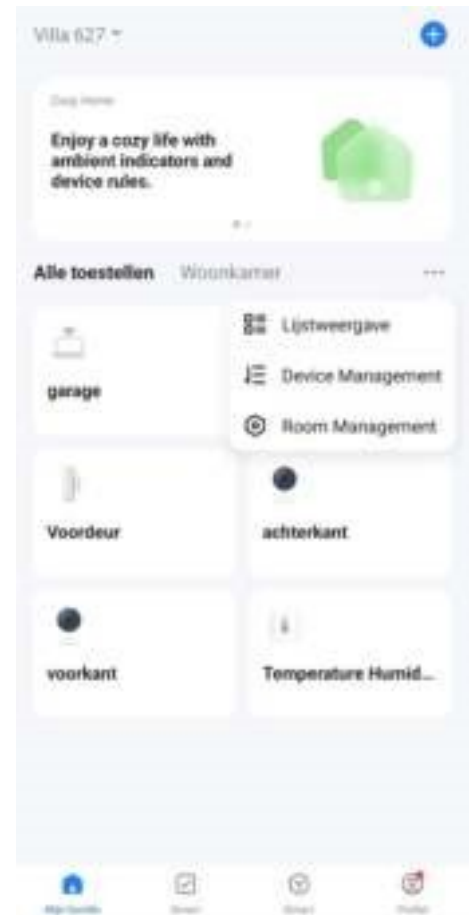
Villa 627

Cozy Home

Enjoy a cozy life with ambient indicators and device rules.

Alle toestellen Woonkamer ···

Lijstweergave

Device Management

Room Management

garage

Voordeur

achterkant

voorkant

Temperature Humid...

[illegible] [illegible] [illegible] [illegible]